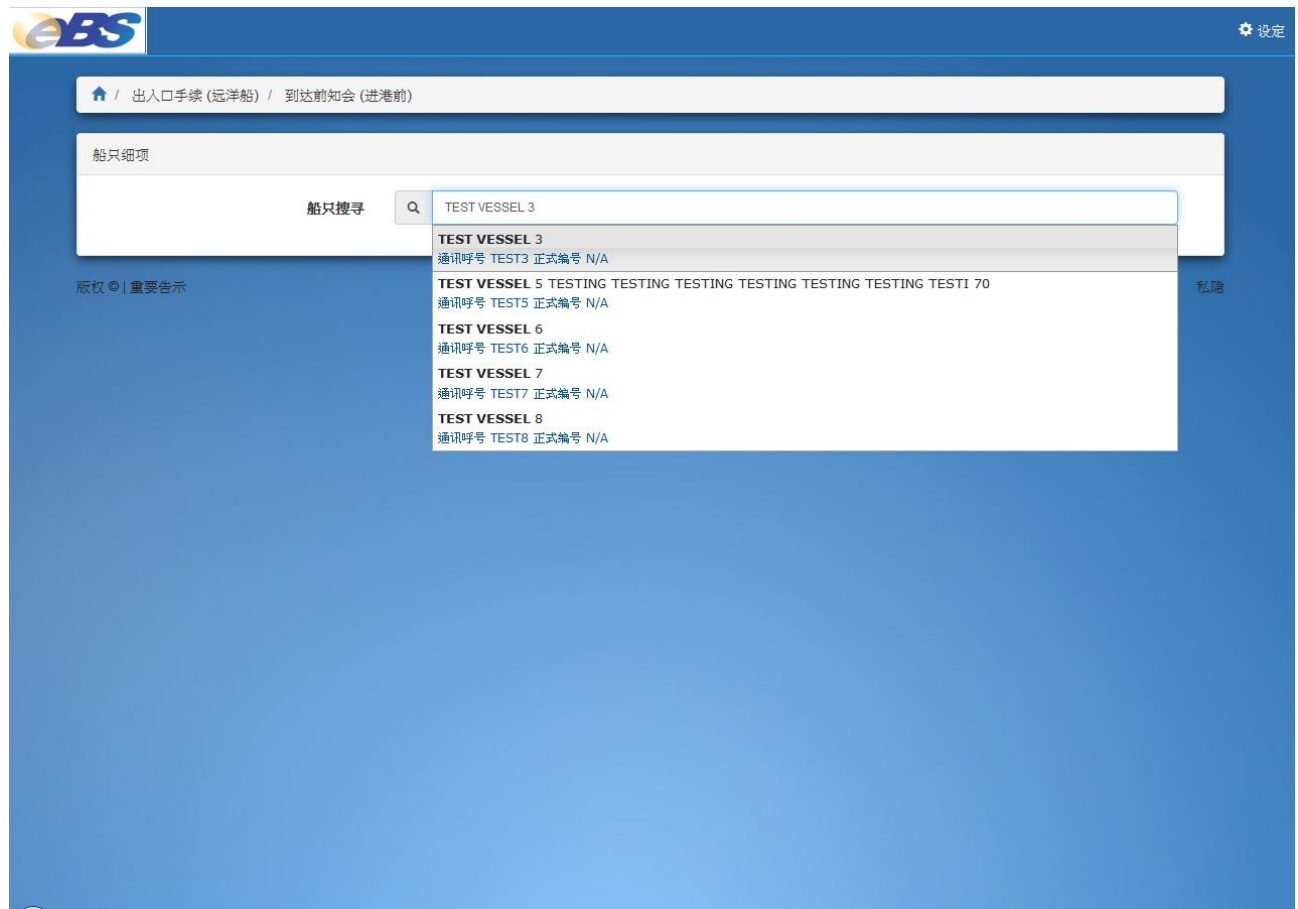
eBS

设定

/ 出入口手续 (远洋船) / 到达前知会 (进港前)

船只细项

船只搜寻

TEST VESSEL 3

TEST VESSEL 3
通讯呼号 TEST3 正式编号 N/A

TEST VESSEL 5 TESTING TESTING TESTING TESTING TESTING TESTING TESTI 70
通讯呼号 TEST5 正式编号 N/A

TEST VESSEL 6
通讯呼号 TEST6 正式编号 N/A

TEST VESSEL 7
通讯呼号 TEST7 正式编号 N/A

TEST VESSEL 8
通讯呼号 TEST8 正式编号 N/A

版权 © | 重要告示

私隐